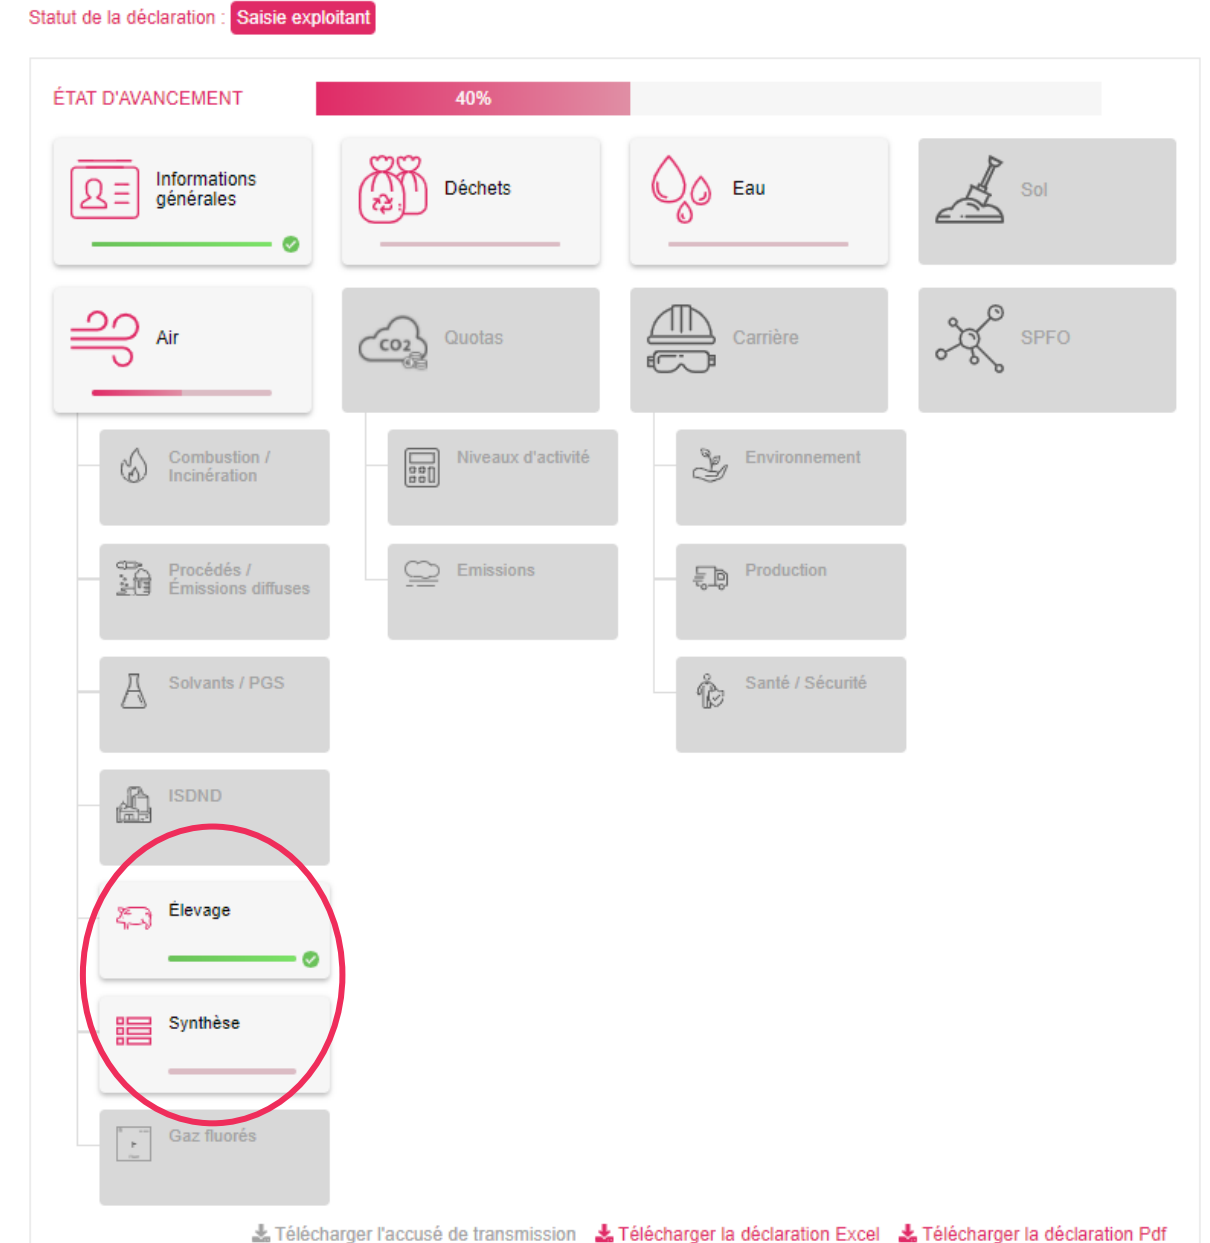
Statut de la déclaration : Saisie exploitant

ÉTAT D'AVANCEMENT 40%

Informations générales

Déchets

Eau

Sol

Air

Quotas

Carrière

SPFO

Combustion / Incinération

Procédés / Émissions diffuses

Solvants / PGS

ISDND

Élevage

Synthèse

Gaz fluorés

Niveaux d'activité

Emissions

Environnement

Production

Santé / Sécurité

Télécharger l'accusé de transmission Télécharger la déclaration Excel Télécharger la déclaration Pdf